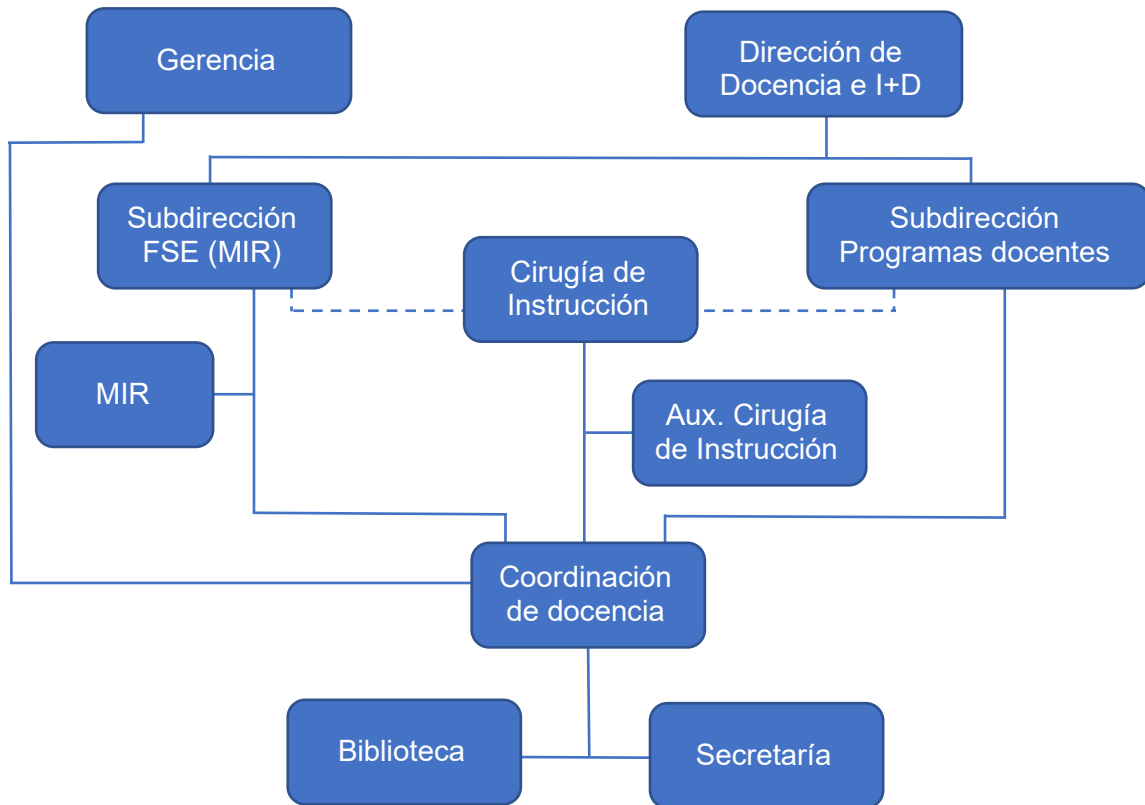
Gerencia

Dirección de Docencia e I+D

Subdirección FSE (MIR)

Subdirección Programas docentes

Cirugía de Instrucción

MIR

Aux. Cirugía de Instrucción

Coordinación de docencia

Biblioteca

Secretaría